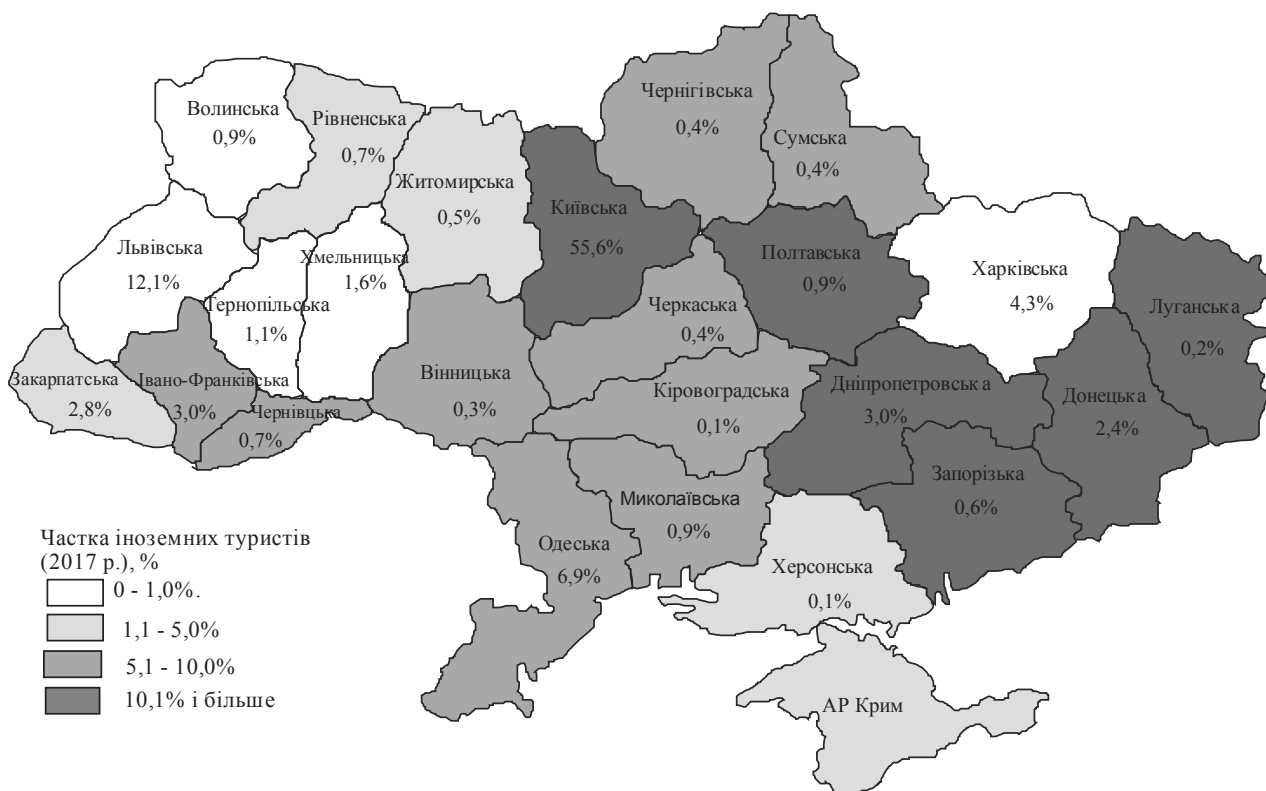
Волинська
0,9%

Рівненська
0,7%

Житомирська
0,5%

Київська
55,6%

Чернігівська
0,4%

Сумська
0,4%

Львівська
12,1%

Хмельницька
1,6%

Тернопільська
1,1%

Полтавська
0,9%

Харківська
4,3%

Луганська
0,2%

Черкаська
0,4%

Закарпатська
2,8%

Івано-Франківська
3,0%

Чернівецька
0,7%

Вінницька
0,3%

Кіровоградська
0,1%

Дніпропетровська
3,0%

Донецька
2,4%

Запорізька
0,6%

Миколаївська
0,9%

Одеська
6,9%

Херсонська
0,1%

АР Крим

Частка іноземних туристів (2017 р.), %
0 - 1,0%.
1,1 - 5,0%
5,1 - 10,0%
10,1% і більше